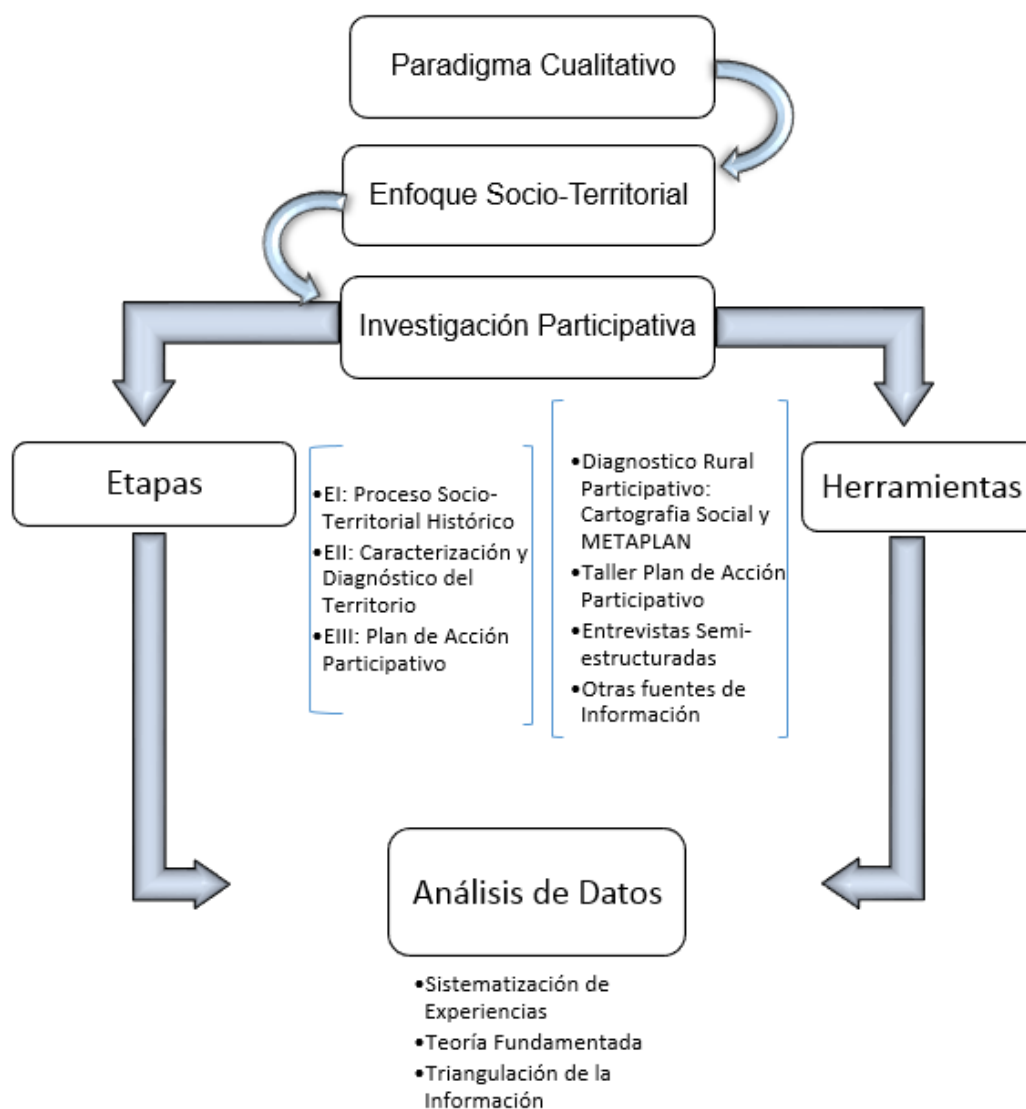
Paradigma Cualitativo

Enfoque Socio-Territorial

Investigación Participativa

Etapas

•EI: Proceso Socio-Territorial Histórico
•EII: Caracterización y Diagnóstico del Territorio
•EIII: Plan de Acción Participativo

•Diagnostico Rural Participativo: Cartografia Social y METAPLAN
•Taller Plan de Acción Participativo
•Entrevistas Semi-estructuradas
•Otras fuentes de Información

Herramientas

Análisis de Datos

•Sistematización de Experiencias
•Teoría Fundamentada
•Triangulación de la Información